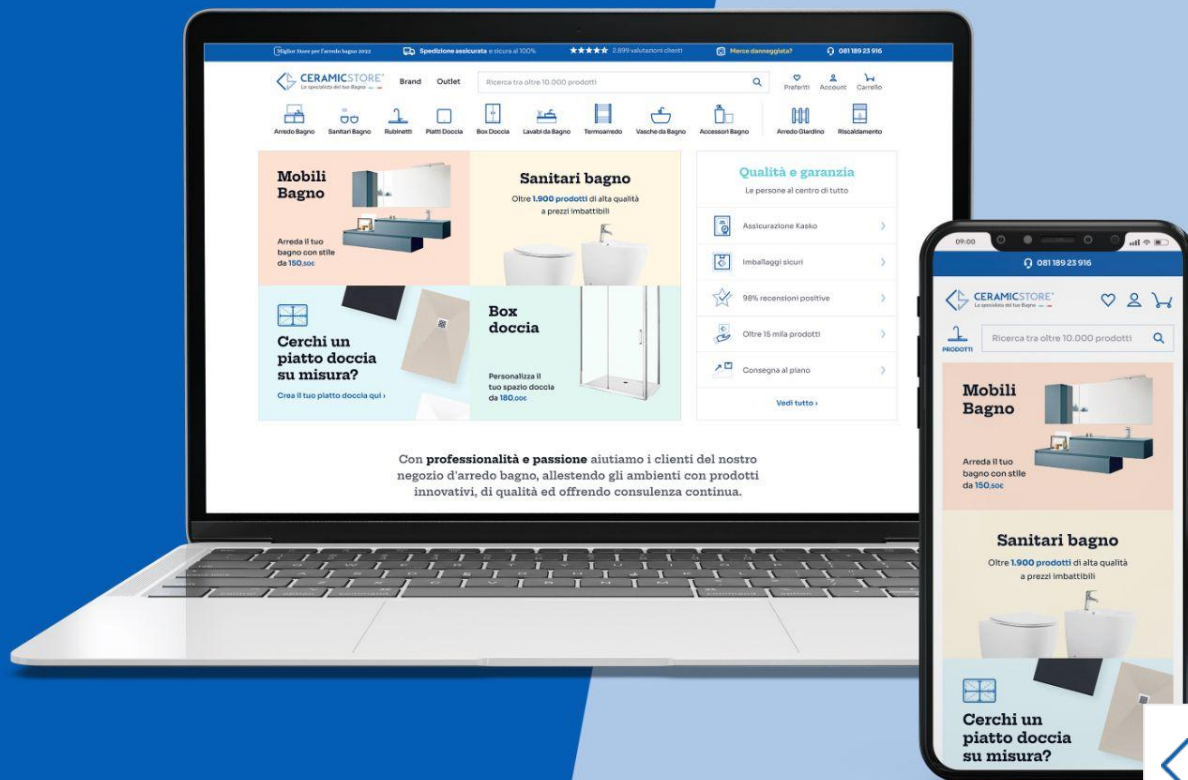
Miglior Store per l'arredo bagno 2022 Spedizione assicurata e sicura al 100% ★★★★★ 2.899 valutazioni clienti Merce danneggiata? 081 189 23 916

CERAMICSTORE Lo specialista del tuo Bagno Brand Outlet Ricerca tra oltre 10.000 prodotti Preferiti Account Carrello

Arredo Bagno Sanitari Bagno Rubinetti Piatti Doccia Box Doccia Lavabi da Bagno Termoarredo Vasche da Bagno Accessori Bagno Arredo Giardino Riscaldamento

Mobili Bagno

Arreda il tuo bagno con stile da 150,50€

Sanitari bagno

Oltre 1.900 prodotti di alta qualità a prezzi imbattibili

Cerchi un piatto doccia su misura?

Crea il tuo piatto doccia qui ›

Box doccia

Personalizza il tuo spazio doccia da 180,00€

Qualità e garanzia

Le persone al centro di tutto

Assicurazione Kasko

Imballaggi sicuri

98% recensioni positive

Oltre 15 mila prodotti

Consegna al piano

Vedi tutto ›

Con professionalità e passione aiutiamo i clienti del nostro negozio d'arredo bagno, allestendo gli ambienti con prodotti innovativi, di qualità ed offrendo consulenza continua.

09:00

081 189 23 916

CERAMICSTORE Lo specialista del tuo Bagno

PRODOTTI Ricerca tra oltre 10.000 prodotti

Mobili Bagno

Arreda il tuo bagno con stile da 150,50€

Sanitari bagno

Oltre 1.900 prodotti di alta qualità a prezzi imbattibili

Cerchi un piatto doccia su misura?